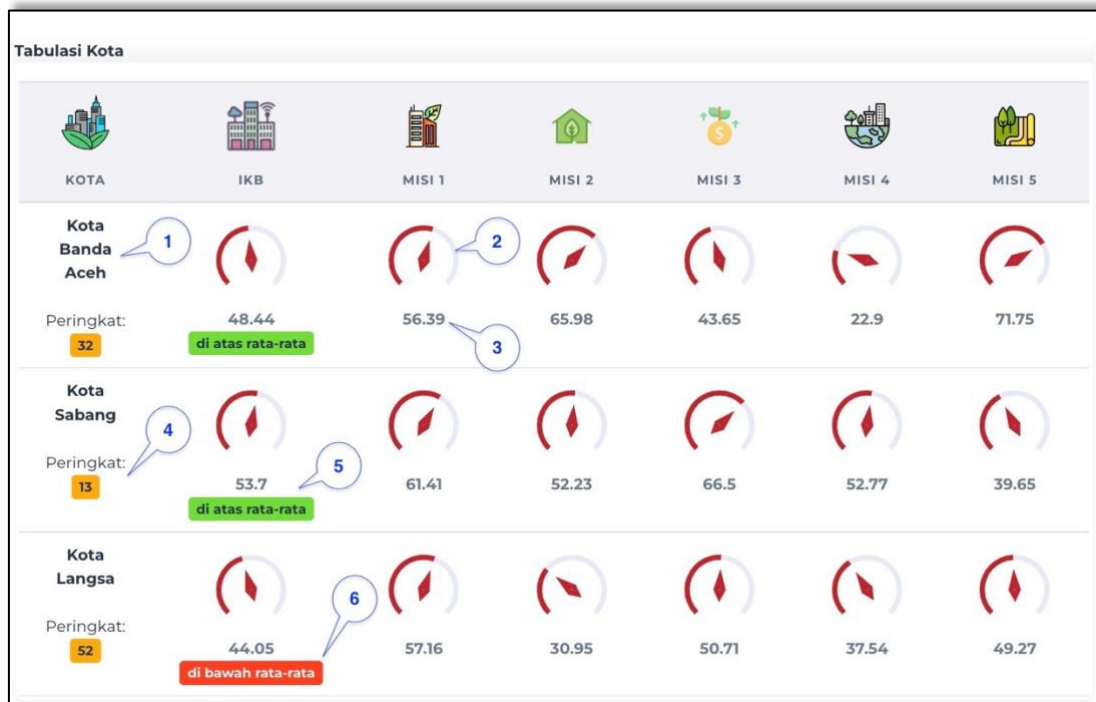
Tabulasi Kota

| KOTA | IKB | MISI 1 | MISI 2 | MISI 3 | MISI 4 | MISI 5 |
|---|---|---|---|---|---|---|
| Kota Banda Aceh (1) Peringkat: 32 | 48.44 di atas rata-rata | (2) 56.39 (3) | 65.98 | 43.65 | 22.9 | 71.75 |
| Kota Sabang (4) Peringkat: 13 | 53.7 (5) di atas rata-rata | 61.41 | 52.23 | 66.5 | 52.77 | 39.65 |
| Kota Langsa Peringkat: 52 | 44.05 (6) di bawah rata-rata | 57.16 | 30.95 | 50.71 | 37.54 | 49.27 |